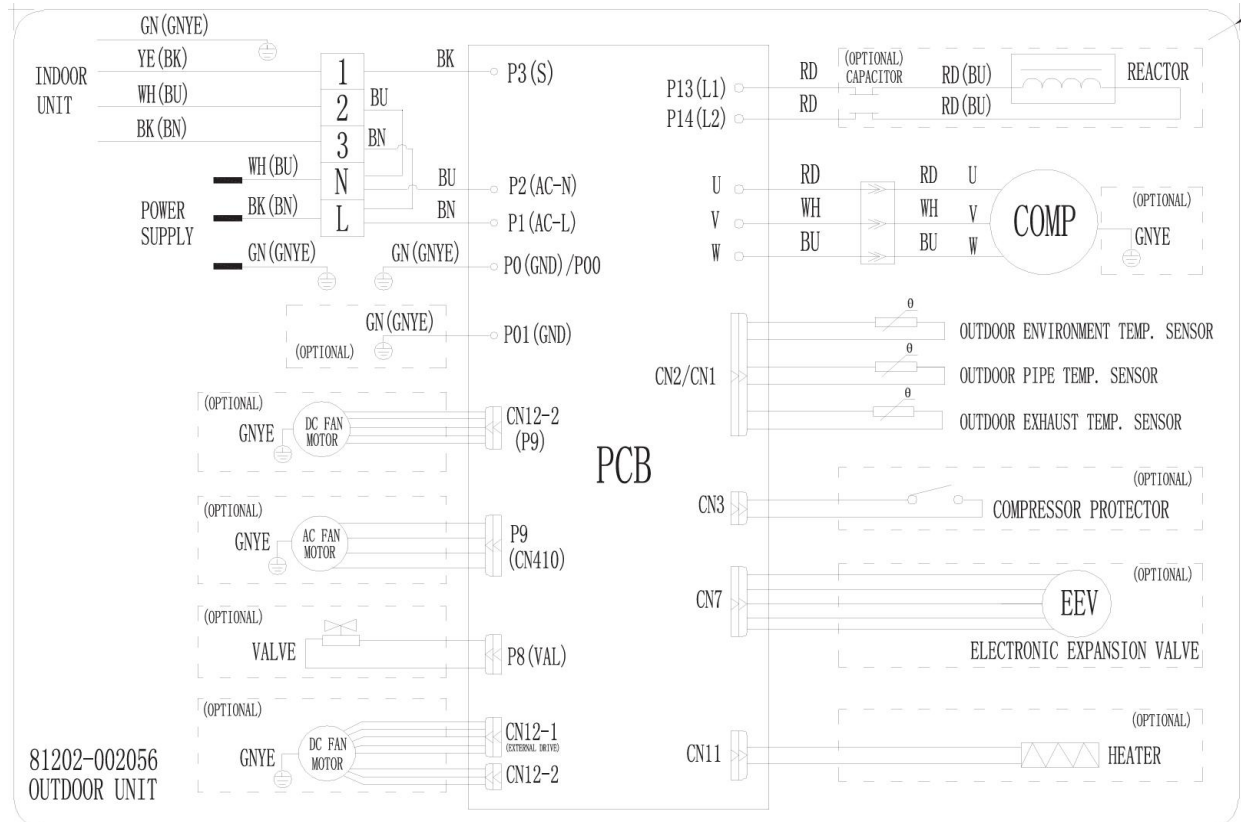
GN(GNYE)
YE(BK)
INDOOR UNIT
WH(BU)
BK(BN)
1
2
3
N
L
BK
BU
BN
WH(BU)
BK(BN)
POWER SUPPLY
GN(GNYE)
GN(GNYE)
BU
BN
P3(S)
P2(AC-N)
P1(AC-L)
P0(GND)/P00
(OPTIONAL)
GN(GNYE)
P01(GND)
(OPTIONAL)
GNYE
DC FAN MOTOR
CN12-2 (P9)
(OPTIONAL)
GNYE
AC FAN MOTOR
P9 (CN410)
(OPTIONAL)
VALVE
P8(VAL)
(OPTIONAL)
GNYE
DC FAN MOTOR
CN12-1 (EXTERNAL DRIVE)
CN12-2
81202-002056
OUTDOOR UNIT
PCB
P13(L1)
P14(L2)
RD
RD
(OPTIONAL) CAPACITOR
RD(BU)
RD(BU)
REACTOR
U
V
W
RD
WH
BU
RD
WH
BU
U
V
W
COMP
(OPTIONAL)
GNYE
CN2/CN1
θ
OUTDOOR ENVIRONMENT TEMP. SENSOR
θ
OUTDOOR PIPE TEMP. SENSOR
θ
OUTDOOR EXHAUST TEMP. SENSOR
(OPTIONAL)
CN3
COMPRESSOR PROTECTOR
(OPTIONAL)
CN7
EEV
ELECTRONIC EXPANSION VALVE
(OPTIONAL)
CN11
HEATER